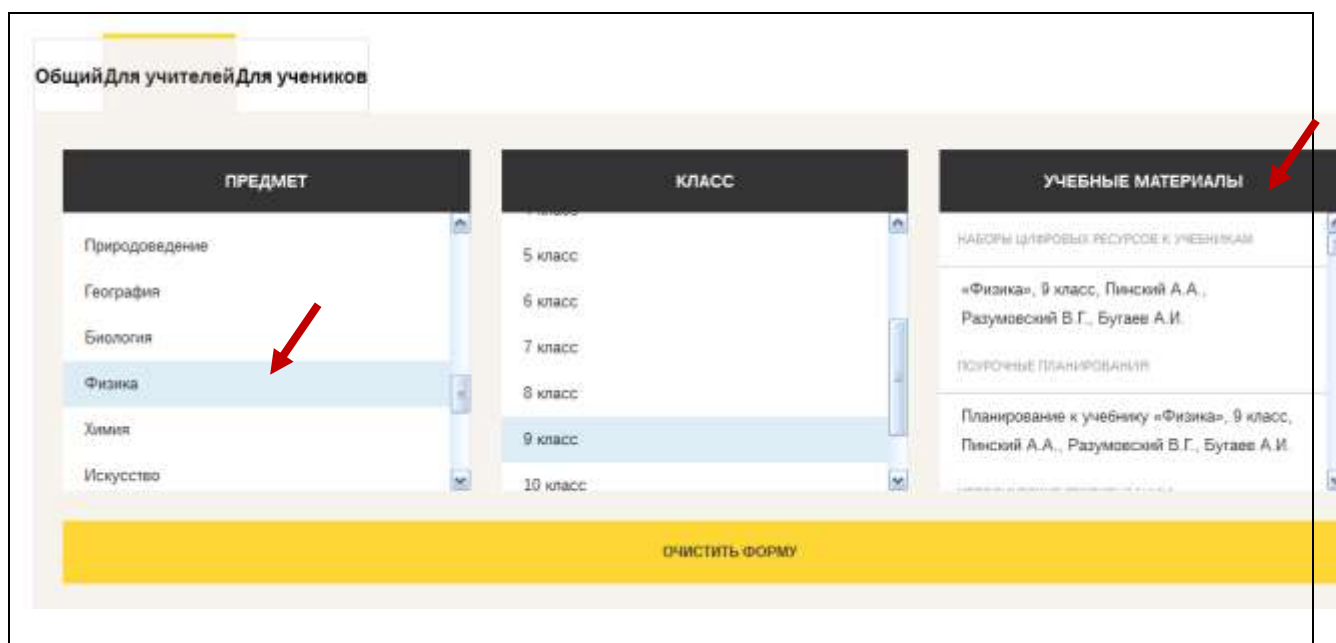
Общий Для учителей Для учеников

ПРЕДМЕТ

Природоведение
География
Биология
Физика
Химия
Искусство

КЛАСС

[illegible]
5 класс
6 класс
7 класс
8 класс
9 класс
10 класс

УЧЕБНЫЕ МАТЕРИАЛЫ

НАБОРЫ ЦИФРОВЫХ РЕСУРСОВ К УЧЕБНИКАМ

«Физика», 9 класс, Пинский А.А., Разумовский В.Г., Бугаев А.И.

ПОУРОЧНЫЕ ПЛАНИРОВАНИЯ

Планирование к учебнику «Физика», 9 класс, Пинский А.А., Разумовский В.Г., Бугаев А.И.

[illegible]

ОЧИСТИТЬ ФОРМУ